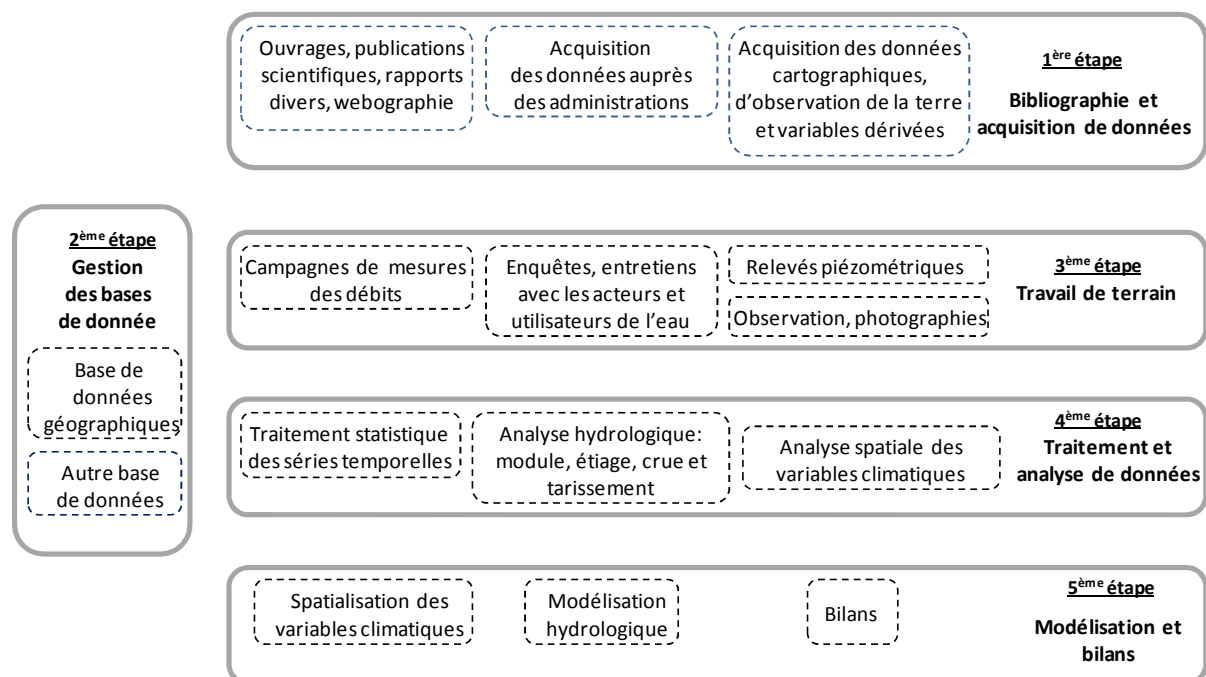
Ouvrages, publications scientifiques, rapports divers, webographie

Acquisition des données auprès des administrations

Acquisition des données cartographiques, d'observation de la terre et variables dérivées

$1^{ère}$ étape
Bibliographie et acquisition de données

$2^{ème}$ étape
Gestion des bases de donnée

Base de données géographiques

Autre base de données

Campagnes de mesures des débits

Enquêtes, entretiens avec les acteurs et utilisateurs de l'eau

Relevés piézométriques

Observation, photographies

$3^{ème}$ étape
Travail de terrain

Traitement statistique des séries temporelles

Analyse hydrologique: module, étiage, crue et tarissement

Analyse spatiale des variables climatiques

$4^{ème}$ étape
Traitement et analyse de données

Spatialisation des variables climatiques

Modélisation hydrologique

Bilans

$5^{ème}$ étape
Modélisation et bilans